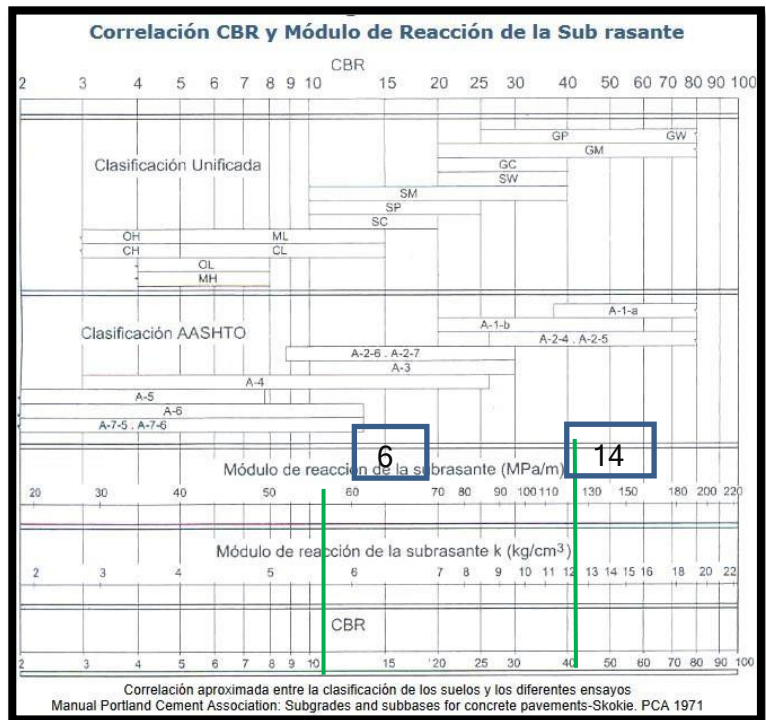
Correlación CBR y Módulo de Reacción de la Sub rasante

CBR

2 3 4 5 6 7 8 9 10 15 20 25 30 40 50 60 70 80 90 100

Clasificación Unificada

GP GW
GM
GC
SW
SM
SP
SC
OH ML
CH CL
OL
MH

Clasificación AASHTO

A-1-a
A-1-b
A-2-4 . A-2-5
A-2-6 . A-2-7
A-3
A-4
A-5
A-6
A-7-5 . A-7-6

6

14

Módulo de reacción de la subrasante (MPa/m)

20 30 40 50 60 70 80 90 100 110 130 150 180 200 220

Módulo de reacción de la subrasante k (kg/cm$^3$)

2 3 4 5 6 7 8 9 10 11 12 13 14 15 16 18 20 22

CBR

2 3 4 5 6 7 8 9 10 15 20 25 30 40 50 60 70 80 90 100

Correlación aproximada entre la clasificación de los suelos y los diferentes ensayos
Manual Portland Cement Association: Subgrades and subbases for concrete pavements-Skokie. PCA 1971